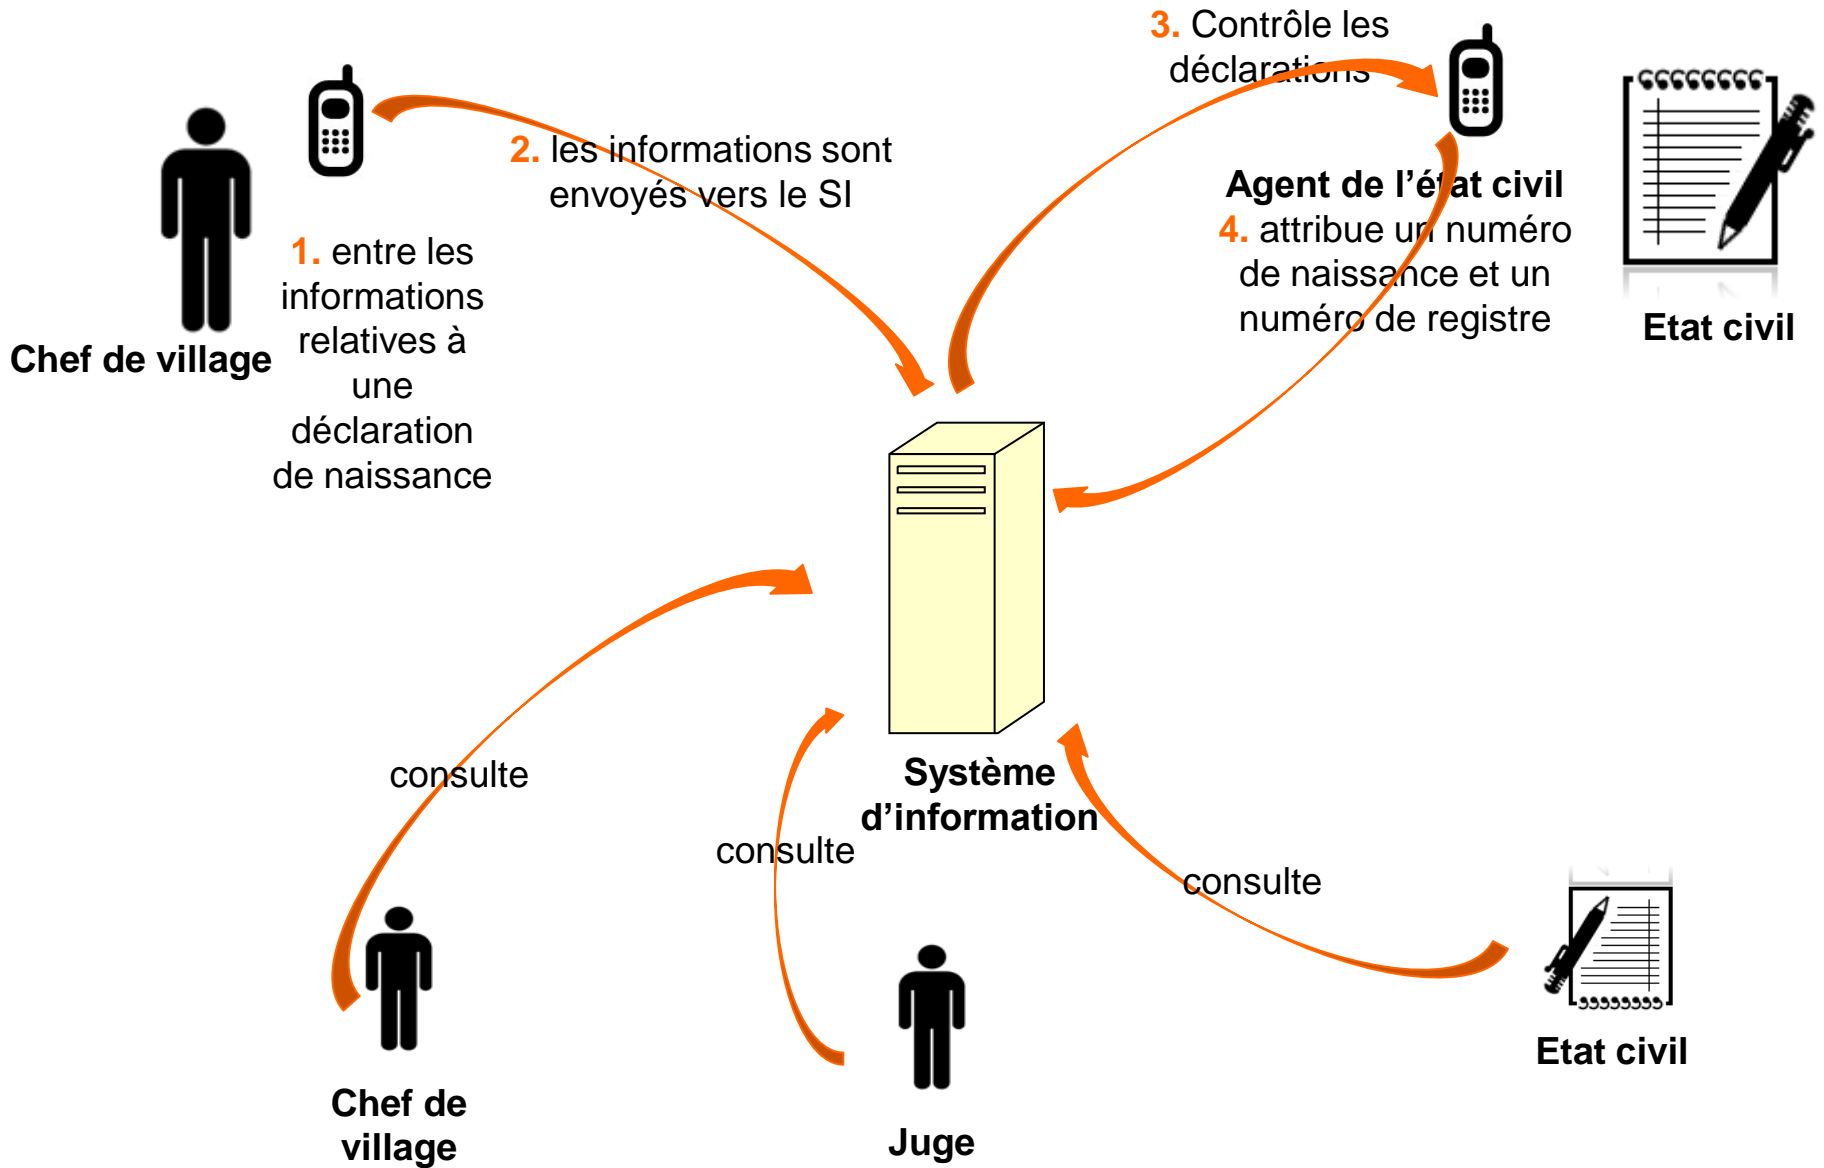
3. Contrôle les déclarations

Chef de village

1. entre les informations relatives à une déclaration de naissance

2. les informations sont envoyés vers le SI

Agent de l'état civil

4. attribue un numéro de naissance et un numéro de registre

Etat civil

Système d'information

consulte

consulte

consulte

Chef de village

Juge

Etat civil